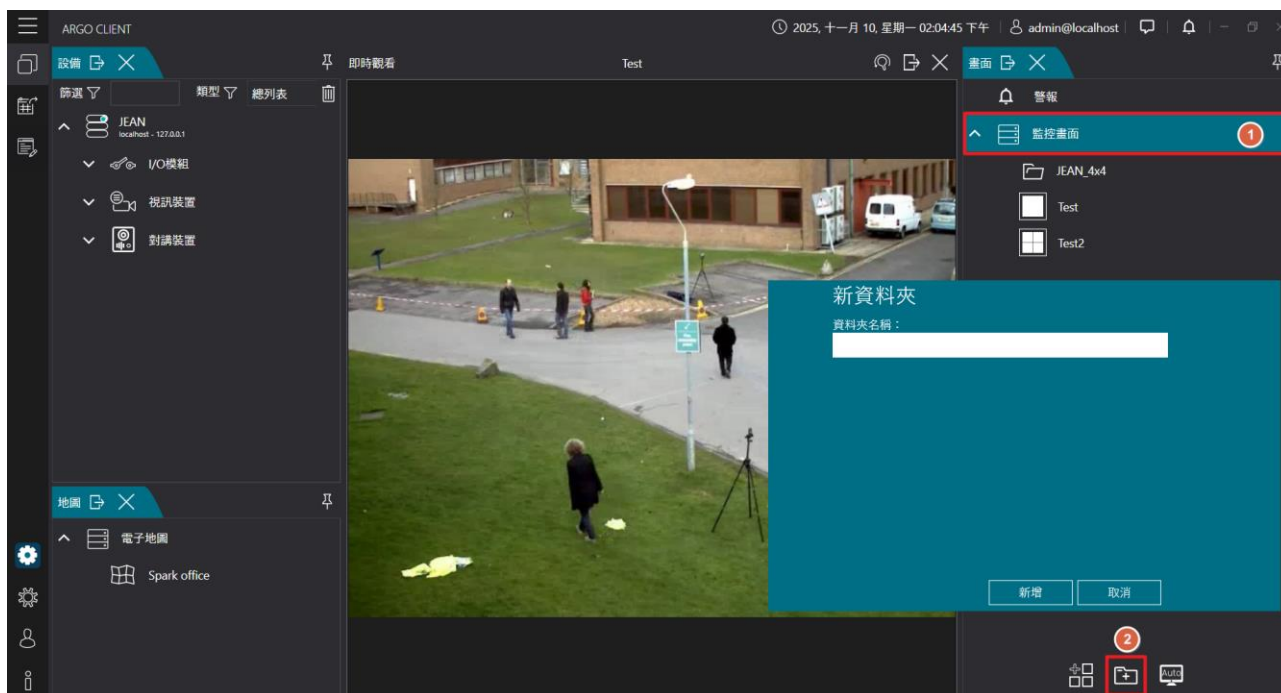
ARGO CLIENT

2025, 十一月 10, 星期一 02:04:45 下午 | admin@localhost

設備

篩選 類型 總列表

JEAN
localhost - 127.0.0.1

I/O模組

視訊裝置

對講裝置

即時觀看

Test

畫面

警報

監控畫面

1

JEAN_4x4

Test

Test2

新資料夾

資料夾名稱：

新增 取消

地圖

電子地圖

Spark office

2

Auto